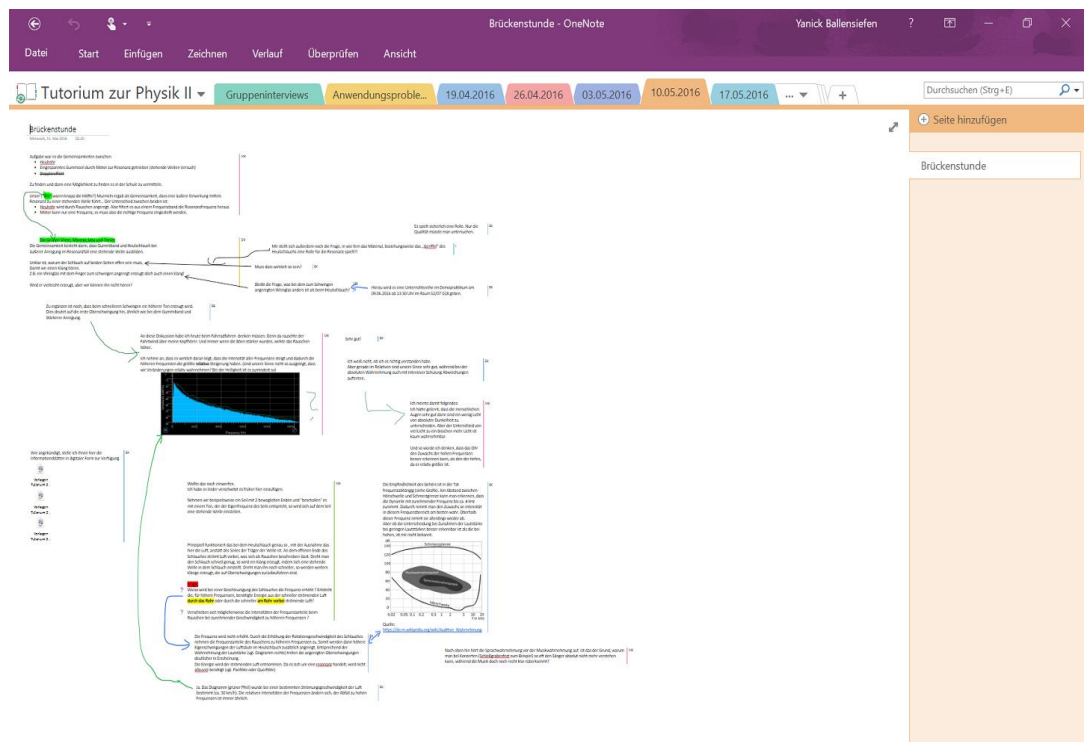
Brückenstunde - OneNote
Yanick Ballensiefen
Datei Start Einfügen Zeichnen Verlauf Überprüfen Ansicht
Tutorium zur Physik II
Gruppeninterviews Anwendungsproble... 19.04.2016 26.04.2016 03.05.2016 10.05.2016 17.05.2016 ...
Durchsuchen (Strg+E)
Seite hinzufügen
Brückenstunde

Brückenstunde
Mittwoch, 11. Mai 2016 10:45

Aufgabe war es die Gemeinsamkeiten zwischen
• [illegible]
• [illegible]
Zu finden und dann eine Möglichkeit zu finden es in der Schule zu vermitteln.

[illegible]

Ich hoffe so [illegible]

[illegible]

Es spielt sicherlich eine Rolle. Nur die Qualität müsste man untersuchen.

Muss das wirklich so sein?

Sehr gut!

Ich weiß nicht, ob ich es richtig verstanden habe.

Ich meinte damit folgendes:

Vielen Dank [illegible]

Die Empfindlichkeit des Gehörs ist in der Tat frequenzabhängig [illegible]

Schmerzgrenze

Frequenz Hz

Quelle:
https://de.m.wikipedia.org/wiki/Auditive_Wahrnehmung

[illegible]